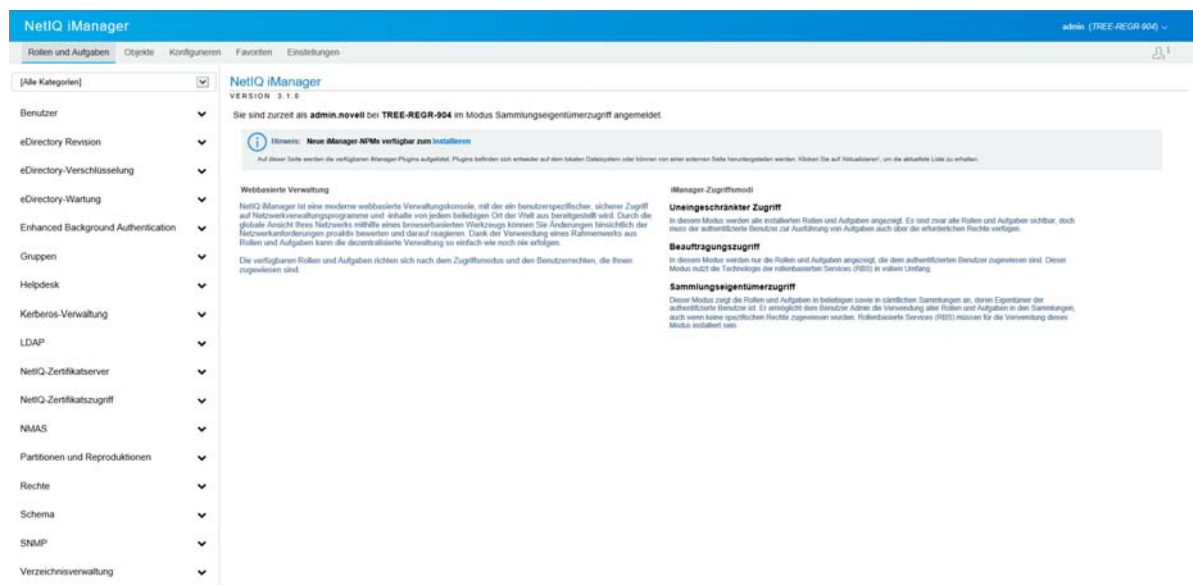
NetIQ iManager

admin (TREE-REGR-904)

Rollen und Aufgaben Objekte Konfigurieren Favoriten Einstellungen

[Alle Kategorien]

Benutzer

eDirectory Revision

eDirectory-Verschlüsselung

eDirectory-Wartung

Enhanced Background Authentication

Gruppen

Helpdesk

Kerberos-Verwaltung

LDAP

NetIQ-Zertifikatserver

NetIQ-Zertifikatszugriff

NMAS

Partitionen und Reproduktionen

Rechte

Schema

SNMP

Verzeichnisverwaltung

NetIQ iManager

VERSION 3.1.0

Sie sind zurzeit als admin.novell bei TREE-REGR-904 im Modus Sammlungseigentümerzugriff angemeldet.

Hinweis: Neue iManager-NPMs verfügbar zum Installieren

Auf dieser Seite werden die verfügbaren iManager-Plugins aufgelistet. Plugins befinden sich entweder auf dem lokalen Dateisystem oder können von einer externen Seite heruntergeladen werden. Klicken Sie auf 'Aktualisieren', um die aktuelle Liste zu erhalten.

Webbasierte Verwaltung

NetIQ iManager ist eine moderne webbasierte Verwaltungskonsole, mit der ein benutzerspezifischer, sicherer Zugriff auf Netzwerkverwaltungsprogramme und -inhalte von jedem beliebigen Ort der Welt aus bereitgestellt wird. Durch die globale Ansicht Ihres Netzwerks mithilfe eines browserbasierten Werkzeugs können Sie Änderungen hinsichtlich der Netzwerkanforderungen proaktiv bewerten und darauf reagieren. Dank der Verwendung eines Rahmenwerks aus Rollen und Aufgaben kann die dezentralisierte Verwaltung so einfach wie noch nie erfolgen.

Die verfügbaren Rollen und Aufgaben richten sich nach dem Zugriffsmodus und den Benutzerrechten, die Ihnen zugewiesen sind.

iManager-Zugriffsmodi

Uneingeschränkter Zugriff

In diesem Modus werden alle installierten Rollen und Aufgaben angezeigt. Es sind zwar alle Rollen und Aufgaben sichtbar, doch muss der authentifizierte Benutzer zur Ausführung von Aufgaben auch über die erforderlichen Rechte verfügen.

Beauftragungszugriff

In diesem Modus werden nur die Rollen und Aufgaben angezeigt, die dem authentifizierten Benutzer zugewiesen sind. Dieser Modus nutzt die Technologie der rollenbasierten Services (RBS) in vollem Umfang.

Sammlungseigentümerzugriff

Dieser Modus zeigt die Rollen und Aufgaben in beliebigen sowie in sämtlichen Sammlungen an, deren Eigentümer der authentifizierte Benutzer ist. Er ermöglicht dem Benutzer Admin die Verwendung aller Rollen und Aufgaben in den Sammlungen, auch wenn keine spezifischen Rechte zugewiesen wurden. Rollenbasierte Services (RBS) müssen für die Verwendung dieses Modus installiert sein.